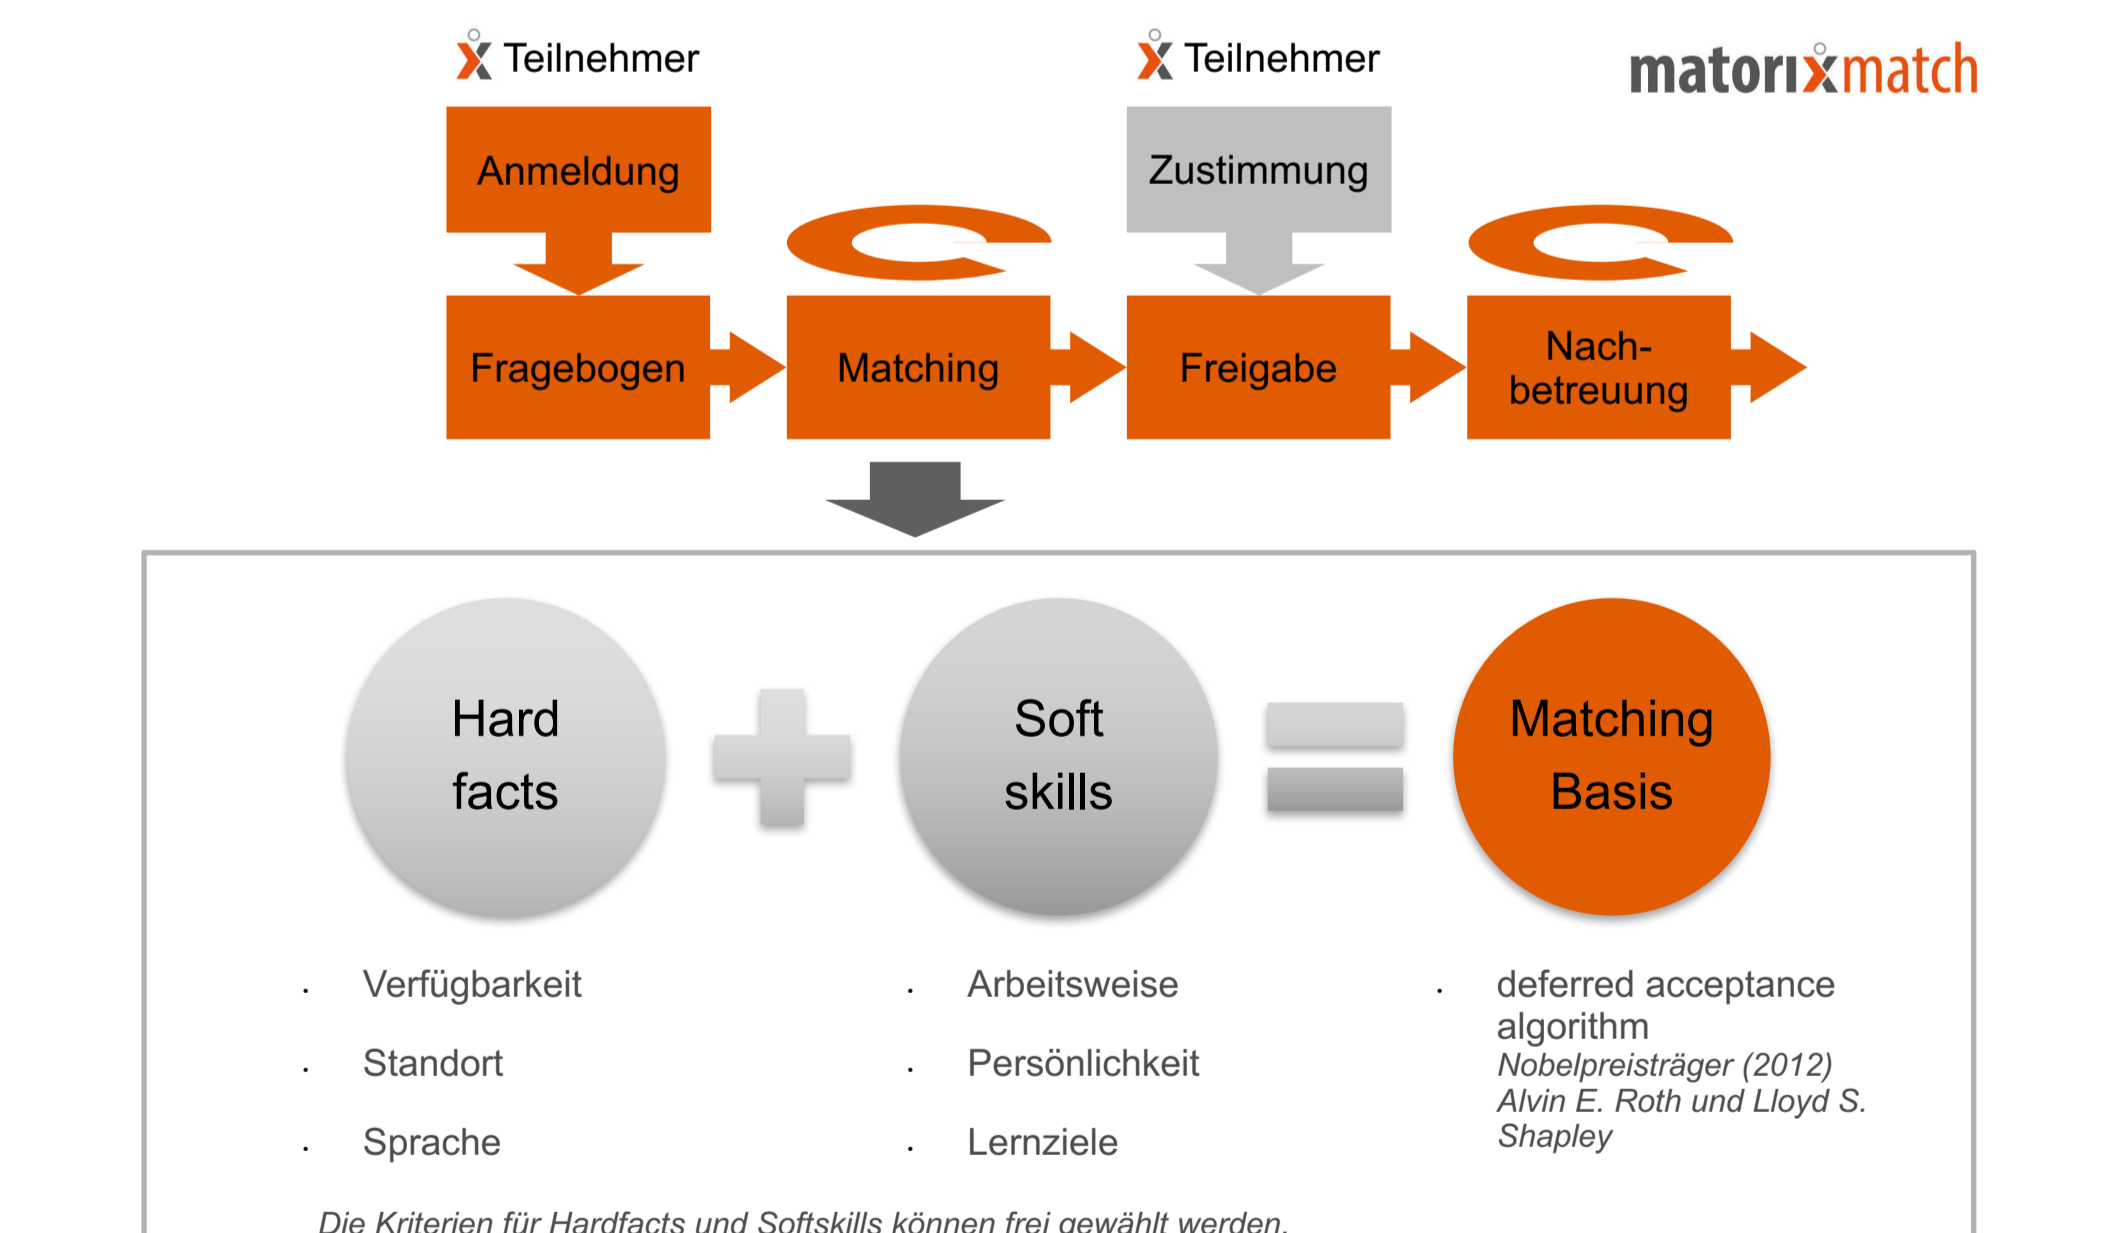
Teilnehmer

Teilnehmer

matorixmatch

Anmeldung

Zustimmung

Fragebogen

Matching

Freigabe

Nachbetreuung

Hard facts

Soft skills

Matching Basis

- Verfügbarkeit
- Standort
- Sprache

- Arbeitsweise
- Persönlichkeit
- Lernziele

- deferred acceptance algorithm
*Nobelpreisträger (2012) Alvin E. Roth und Lloyd S. Shapley*

*Die Kriterien für Hardfacts und Softskills können frei gewählt werden.*